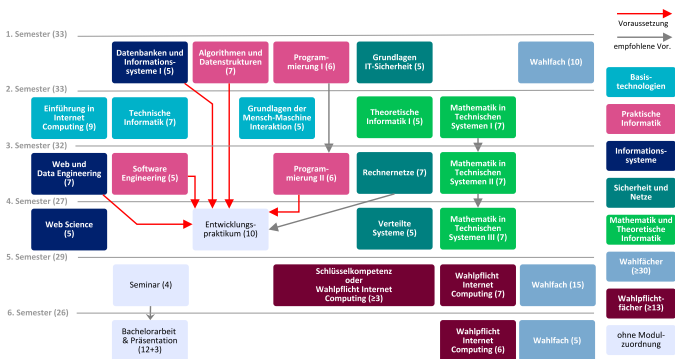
Voraussetzung
empfohlene Vor.

1. Semester (33)
Datenbanken und Informationssysteme I (5)
Algorithmen und Datenstrukturen (7)
Programmierung I (6)
Grundlagen IT-Sicherheit (5)
Wahlfach (10)

2. Semester (33)
Einführung in Internet Computing (9)
Technische Informatik (7)
Grundlagen der Mensch-Maschine Interaktion (5)
Theoretische Informatik I (5)
Mathematik in Technischen Systemen I (7)

3. Semester (32)
Web und Data Engineering (7)
Software Engineering (5)
Programmierung II (6)
Rechnernetze (7)
Mathematik in Technischen Systemen II (7)

4. Semester (27)
Web Science (5)
Entwicklungspraktikum (10)
Verteilte Systeme (5)
Mathematik in Technischen Systemen III (7)

5. Semester (29)
Seminar (4)
Schlüsselkompetenz oder Wahlpflicht Internet Computing (≥3)
Wahlpflicht Internet Computing (7)
Wahlfach (15)

6. Semester (26)
Bachelorarbeit & Präsentation (12+3)
Wahlpflicht Internet Computing (6)
Wahlfach (5)

Basistechnologien
Praktische Informatik
Informationssysteme
Sicherheit und Netze
Mathematik und Theoretische Informatik
Wahlfächer (≥30)
Wahlpflichtfächer (≥13)
ohne Modulzuordnung